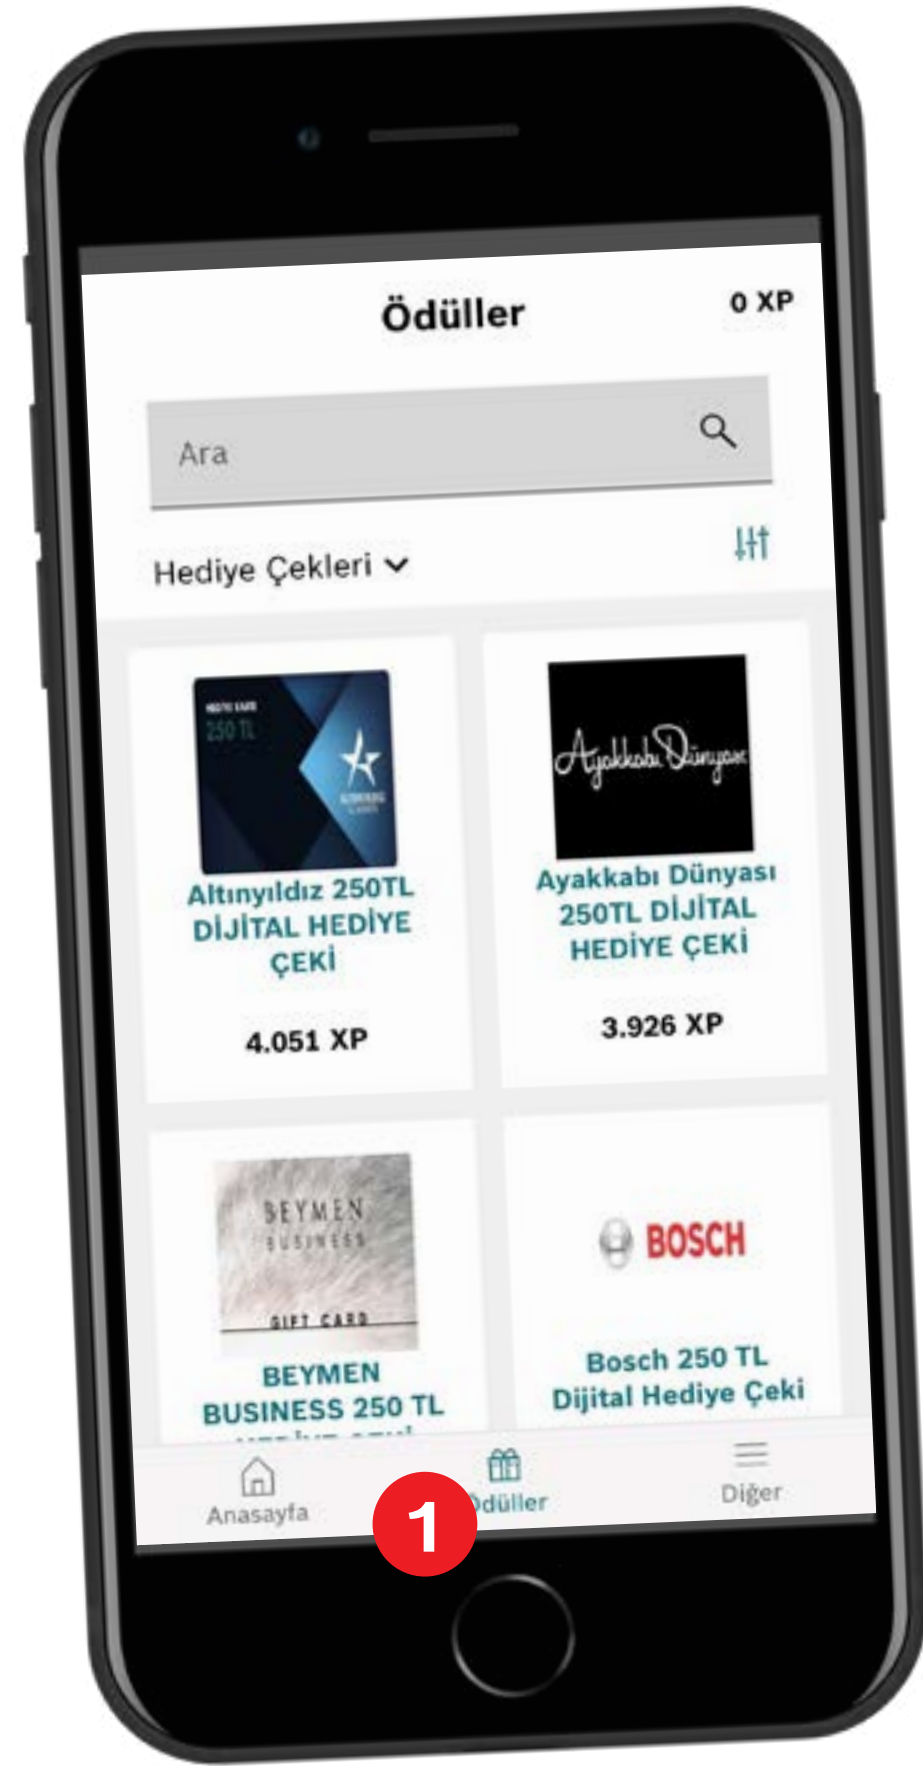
Ödüller

0 XP

Ara

Hediye Çekleri

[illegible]
250 TL

Altınyıldız 250TL DİJİTAL HEDİYE ÇEKİ

4.051 XP

Ayakkabı Dünyası

Ayakkabı Dünyası 250TL DİJİTAL HEDİYE ÇEKİ

3.926 XP

BEYMEN
BUSINESS
GIFT CARD

BEYMEN BUSINESS 250 TL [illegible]

BOSCH

Bosch 250 TL Dijital Hediye Çeki

Anasayfa

Ödüller

Diğer

1